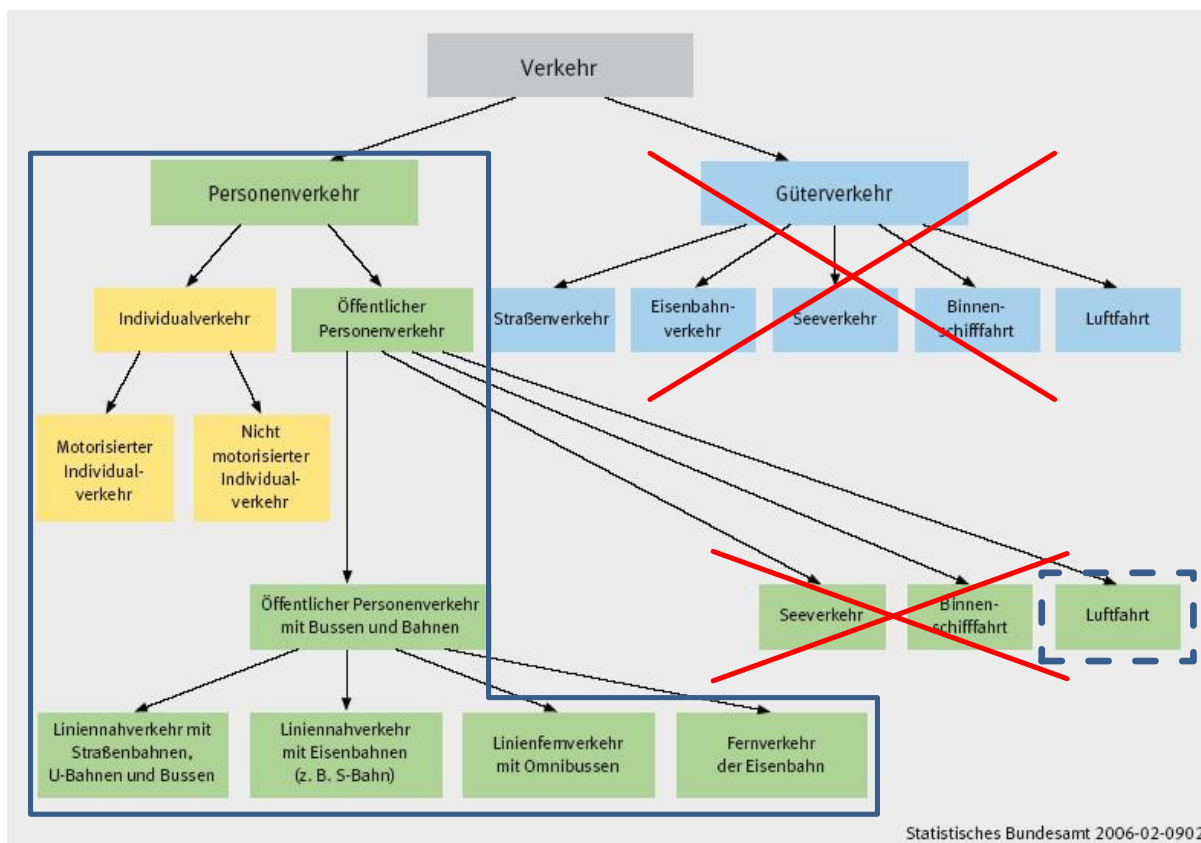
Verkehr

Personenverkehr

Güterverkehr

Straßenverkehr

Eisenbahnverkehr

Seeverkehr

Binnenschifffahrt

Luftfahrt

Individualverkehr

Öffentlicher Personenverkehr

Motorisierter Individualverkehr

Nicht motorisierter Individualverkehr

Öffentlicher Personenverkehr mit Bussen und Bahnen

Seeverkehr

Binnenschifffahrt

Luftfahrt

Liniennahverkehr mit Straßenbahnen, U-Bahnen und Bussen

Liniennahverkehr mit Eisenbahnen (z. B. S-Bahn)

Linienfernverkehr mit Omnibussen

Fernverkehr der Eisenbahn

Statistisches Bundesamt 2006-02-0902